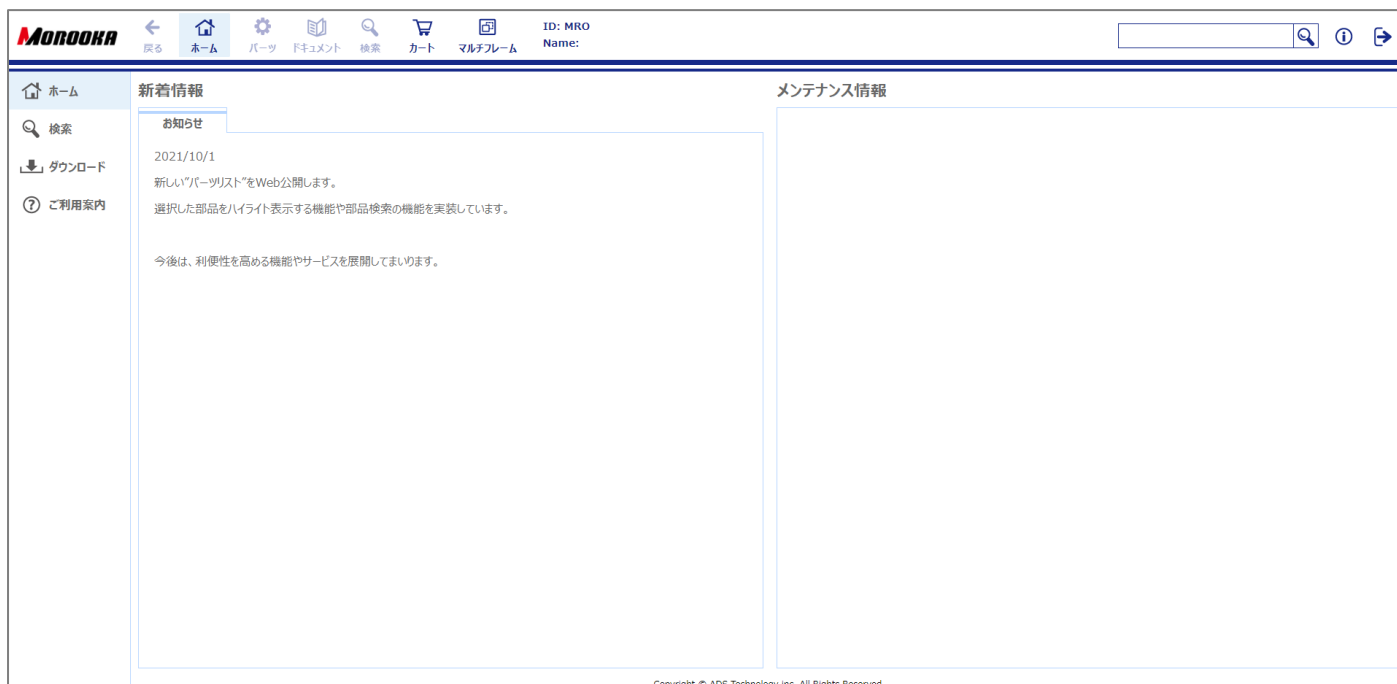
MOROOKA

戻る ホーム パーツ ドキュメント 検索 カート マルチフレーム

ID: MRO
Name:

ホーム
検索
ダウンロード
ご利用案内

新着情報

お知らせ

2021/10/1

新しい"パーツリスト"をWeb公開します。

選択した部品をハイライト表示する機能や部品検索の機能を実装しています。

今後は、利便性を高める機能やサービスを展開してまいります。

メンテナンス情報

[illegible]